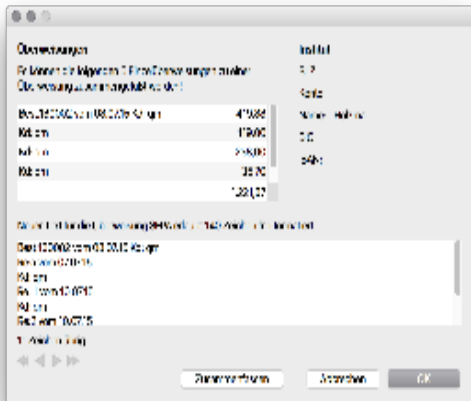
Überweisungen

Es können die folgenden 5 Einzelüberweisungen zu einer Überweisung zusammengefasst werden:

| Best. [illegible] | 41,96 |
|---|---|
| Kd. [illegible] | 119,00 |
| Kd. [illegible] | 225,00 |
| Kd. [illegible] | 36,70 |
| | 1.381,37 |

Institut

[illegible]

Konto

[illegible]

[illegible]

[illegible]

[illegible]

Best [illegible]
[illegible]
Kd. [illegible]
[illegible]
Kd. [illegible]
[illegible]

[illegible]

Zusammenfassen

Abbrechen

OK